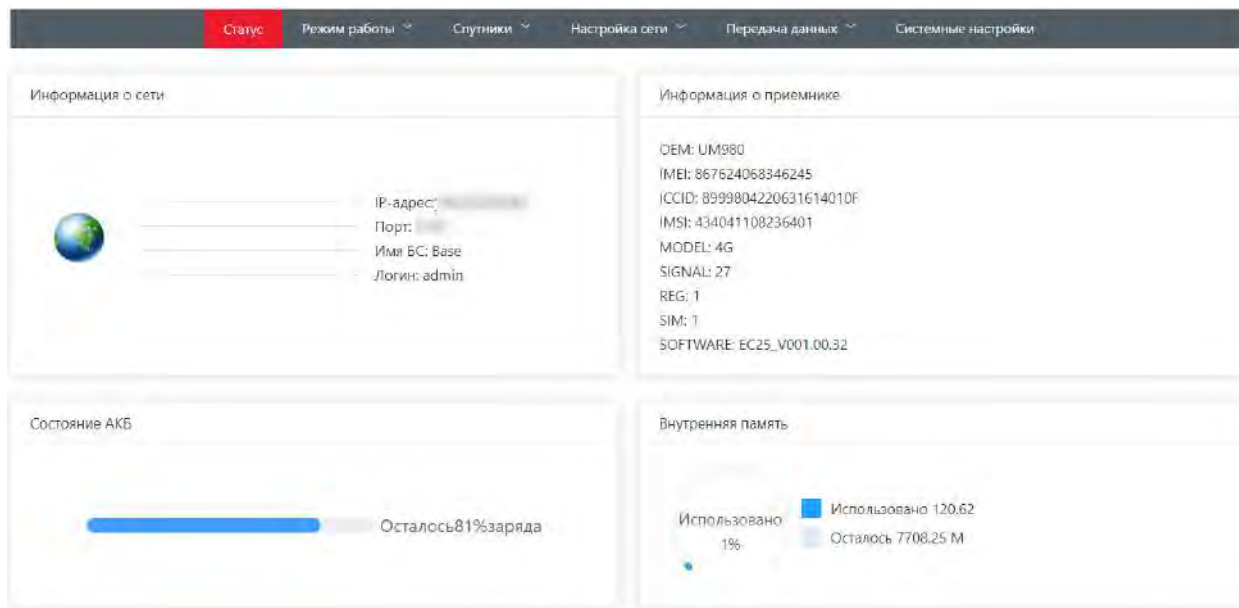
Статус Режим работы Спутники Настройка сети Передача данных Системные настройки

Информация о сети

IP-адрес: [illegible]
Порт: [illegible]
Имя БС: Base
Логин: admin

Информация о приемнике

OEM: UM980
IMEI: 867624068346245
ICCID: 8999804220631614010F
IMSI: 434041108236401
MODEL: 4G
SIGNAL: 27
REG: 1
SIM: 1
SOFTWARE: EC25_V001.00.32

Состояние АКБ

Осталось81%заряда

Внутренняя память

Использовано 1%

Использовано 120.62
Осталось 7708.25 M